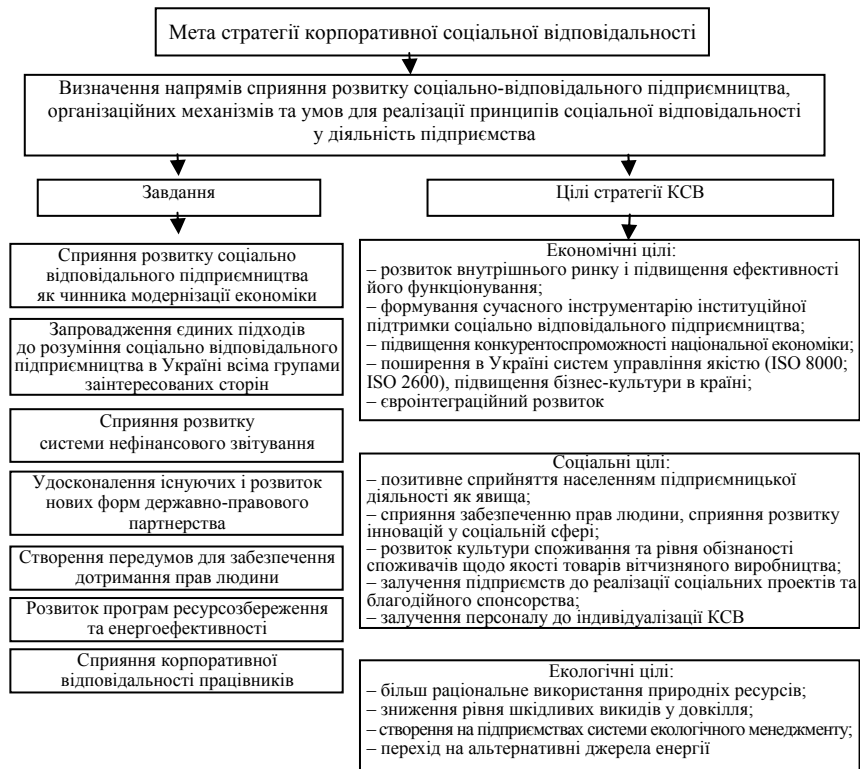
Мета стратегії корпоративної соціальної відповідальності

Визначення напрямів сприяння розвитку соціально-відповідального підприємництва, організаційних механізмів та умов для реалізації принципів соціальної відповідальності у діяльність підприємства

Завдання

Сприяння розвитку соціально відповідального підприємництва як чинника модернізації економіки

Запровадження єдиних підходів до розуміння соціально відповідального підприємництва в Україні всіма групами заінтересованих сторін

Сприяння розвитку системи нефінансового звітування

Удосконалення існуючих і розвиток нових форм державно-правового партнерства

Створення передумов для забезпечення дотримання прав людини

Розвиток програм ресурсозбереження та енергоефективності

Сприяння корпоративної відповідальності працівників

Цілі стратегії КСВ

Економічні цілі:
– розвиток внутрішнього ринку і підвищення ефективності його функціонування;
– формування сучасного інструментарію інституційної підтримки соціально відповідального підприємництва;
– підвищення конкурентоспроможності національної економіки;
– поширення в Україні систем управління якістю (ISO 8000; ISO 2600), підвищення бізнес-культури в країні;
– євроінтеграційний розвиток

Соціальні цілі:
– позитивне сприйняття населенням підприємницької діяльності як явища;
– сприяння забезпеченню прав людини, сприяння розвитку інновацій у соціальній сфері;
– розвиток культури споживання та рівня обізнаності споживачів щодо якості товарів вітчизняного виробництва;
– залучення підприємств до реалізації соціальних проектів та благодійного спонсорства;
– залучення персоналу до індивідуалізації КСВ

Екологічні цілі:
– більш раціональне використання природних ресурсів;
– зниження шкідливих викидів у довкілля;
– створення на підприємствах системи екологічного менеджменту;
– перехід на альтернативні джерела енергії